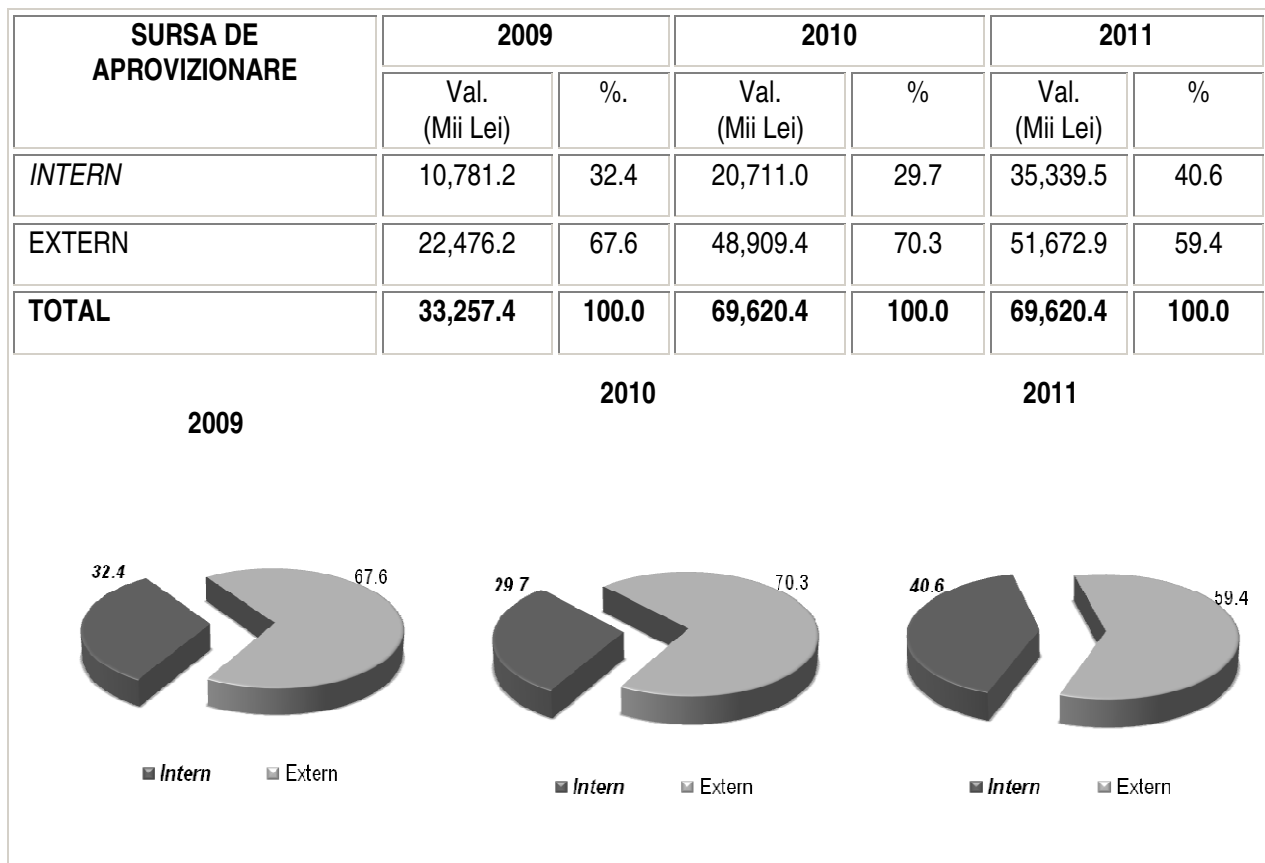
| SURSA DE APROVIZIONARE | 2009 | | 2010 | | 2011 | |
|---|---|---|---|---|---|---|
| | Val. (Mii Lei) | %. | Val. (Mii Lei) | % | Val. (Mii Lei) | % |
| *INTERN* | 10,781.2 | 32.4 | 20,711.0 | 29.7 | 35,339.5 | 40.6 |
| EXTERN | 22,476.2 | 67.6 | 48,909.4 | 70.3 | 51,672.9 | 59.4 |
| **TOTAL** | **33,257.4** | **100.0** | **69,620.4** | **100.0** | **69,620.4** | **100.0** |

2009

32.4
67.6

Intern Extern

2010

29.7
70.3

Intern Extern

2011

40.6
59.4

Intern Extern